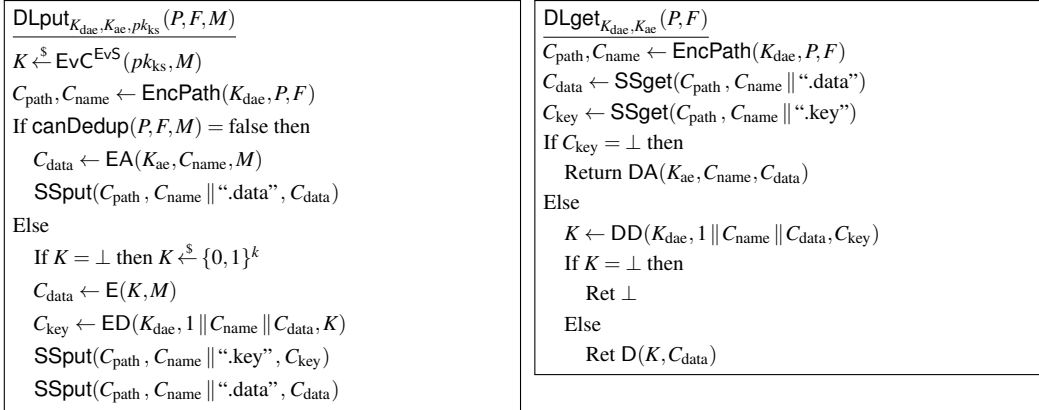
$\mathsf{DLput}_{K_{\mathrm{dae}},K_{\mathrm{ae}},pk_{\mathrm{ks}}}(P,F,M)$

$K \xleftarrow{\$} \mathsf{EvC}^{\mathsf{EvS}}(pk_{\mathrm{ks}},M)$

$C_{\mathrm{path}},C_{\mathrm{name}} \leftarrow \mathsf{EncPath}(K_{\mathrm{dae}},P,F)$

If $\mathsf{canDedup}(P,F,M) = $ false then

$C_{\mathrm{data}} \leftarrow \mathsf{EA}(K_{\mathrm{ae}},C_{\mathrm{name}},M)$

$\mathsf{SSput}(C_{\mathrm{path}}, C_{\mathrm{name}} \,\|\, \text{“.data”}, C_{\mathrm{data}})$

Else

If $K = \perp$ then $K \xleftarrow{\$} \{0,1\}^k$

$C_{\mathrm{data}} \leftarrow \mathsf{E}(K,M)$

$C_{\mathrm{key}} \leftarrow \mathsf{ED}(K_{\mathrm{dae}},1 \,\|\, C_{\mathrm{name}} \,\|\, C_{\mathrm{data}},K)$

$\mathsf{SSput}(C_{\mathrm{path}}, C_{\mathrm{name}} \,\|\, \text{“.key”}, C_{\mathrm{key}})$

$\mathsf{SSput}(C_{\mathrm{path}}, C_{\mathrm{name}} \,\|\, \text{“.data”}, C_{\mathrm{data}})$

$\mathsf{DLget}_{K_{\mathrm{dae}},K_{\mathrm{ae}}}(P,F)$

$C_{\mathrm{path}},C_{\mathrm{name}} \leftarrow \mathsf{EncPath}(K_{\mathrm{dae}},P,F)$

$C_{\mathrm{data}} \leftarrow \mathsf{SSget}(C_{\mathrm{path}}, C_{\mathrm{name}} \,\|\, \text{“.data”})$

$C_{\mathrm{key}} \leftarrow \mathsf{SSget}(C_{\mathrm{path}}, C_{\mathrm{name}} \,\|\, \text{“.key”})$

If $C_{\mathrm{key}} = \perp$ then

Return $\mathsf{DA}(K_{\mathrm{ae}},C_{\mathrm{name}},C_{\mathrm{data}})$

Else

$K \leftarrow \mathsf{DD}(K_{\mathrm{dae}},1 \,\|\, C_{\mathrm{name}} \,\|\, C_{\mathrm{data}},C_{\mathrm{key}})$

If $K = \perp$ then

Ret $\perp$

Else

Ret $\mathsf{D}(K,C_{\mathrm{data}})$